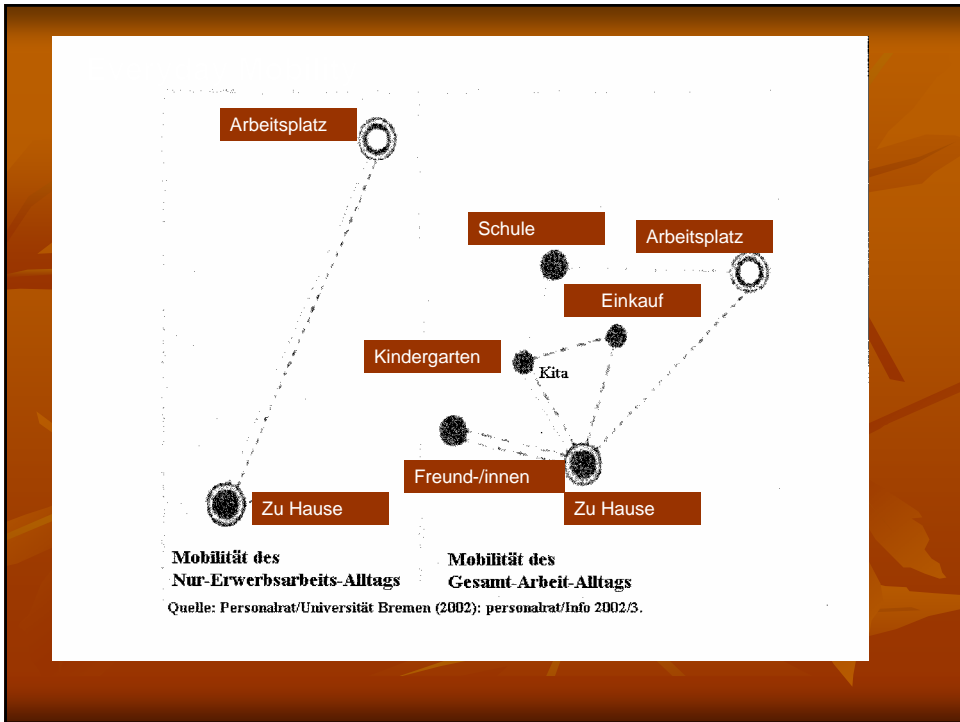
Arbeitsplatz

Zu Hause

Mobilität des
Nur-Erwerbsarbeits-Alltags

Schule

Arbeitsplatz

Einkauf

Kindergarten

Kita

Freund-/innen

Zu Hause

Mobilität des
Gesamt-Arbeit-Alltags

Quelle: Personalrat/Universität Bremen (2002): personalrat/Info 2002/3.